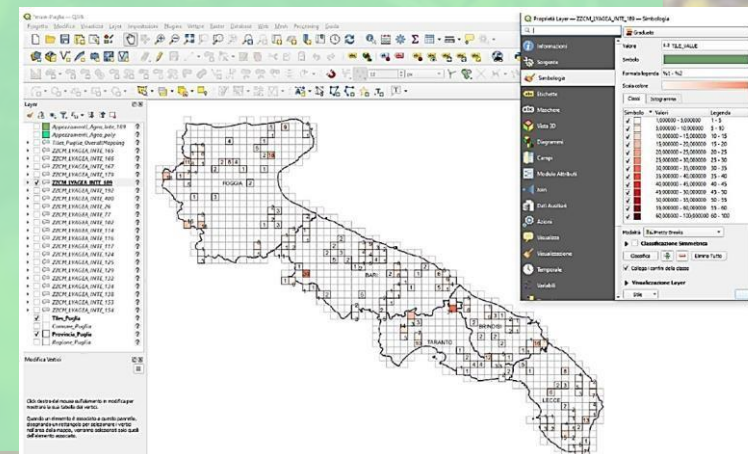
Vivaio Puglia — QGIS

Progetto Modifica Visualizza Layer Impostazioni Plugins Vettore Raster Database Web Mesh Processing Guida

Layer

Aggregazioni_Agro_lato_189
Aggregazioni_Agro_poly
Tiles_Puglia_OverallMapping
ZZCM_LYAGEA_INTE_165
ZZCM_LYAGEA_INTE_166
ZZCM_LYAGEA_INTE_167
ZZCM_LYAGEA_INTE_170
ZZCM_LYAGEA_INTE_189
ZZCM_LYAGEA_INTE_192
ZZCM_LYAGEA_INTE_400
ZZCM_LYAGEA_INTE_26
ZZCM_LYAGEA_INTE_77
ZZCM_LYAGEA_INTE_108
ZZCM_LYAGEA_INTE_114
ZZCM_LYAGEA_INTE_116
ZZCM_LYAGEA_INTE_119
ZZCM_LYAGEA_INTE_124
ZZCM_LYAGEA_INTE_125
ZZCM_LYAGEA_INTE_126
ZZCM_LYAGEA_INTE_127
ZZCM_LYAGEA_INTE_128
ZZCM_LYAGEA_INTE_133
ZZCM_LYAGEA_INTE_134
Tiles_Puglia
Comune_Puglia
Provincia_Puglia
Regione_Puglia

Modifica Vertici

Click destro del mouse sull'elemento e modifica per mostrare la sua tabella dei vertici.

Quando un elemento è associato a questo pannello, disegnando un rettangolo per selezionare i vertici nell'area della mappa, verranno selezionati solo quelli dell'elemento associato.

FOGGIA
BARI
TARANTO
BRINDISI
LECCE

Proprietà Layer — ZZCM_LYAGEA_INTE_189 — Simbologia

Informazioni
Sorgente
Simbologia
Etichette
Maschere
Vista 3D
Diagrammi
Campi
Modulo Attributi
Join
Dati Ausiliari
Azioni
Visualizza
Visualizzazione
Temporale
Variabili

Graduato
Valore: 1.2 TILE_VALUE
Simbolo
Formato legenda: %1 - %2
Scala colore
Classi | Istogramma

| Simbolo | Valori | Legenda |
|---|---|---|
| ✓ | 1,000000 - 5,000000 | 1 - 5 |
| ✓ | 5,000000 - 10,000000 | 5 - 10 |
| ✓ | 10,000000 - 15,000000 | 10 - 15 |
| ✓ | 15,000000 - 20,000000 | 15 - 20 |
| ✓ | 20,000000 - 25,000000 | 20 - 25 |
| ✓ | 25,000000 - 30,000000 | 25 - 30 |
| ✓ | 30,000000 - 35,000000 | 30 - 35 |
| ✓ | 35,000000 - 40,000000 | 35 - 40 |
| ✓ | 40,000000 - 45,000000 | 40 - 45 |
| ✓ | 45,000000 - 50,000000 | 45 - 50 |
| ✓ | 50,000000 - 55,000000 | 50 - 55 |
| ✓ | 55,000000 - 60,000000 | 55 - 60 |
| ✓ | 60,000000 - 100,000000 | 60 - 100 |

Modalità: Equal Interval / Pretty Breaks
Classificazione Simmetrica
Classifica | Elimina Tutto
Collega i confini della classe
Visualizzazione Layer
Stile